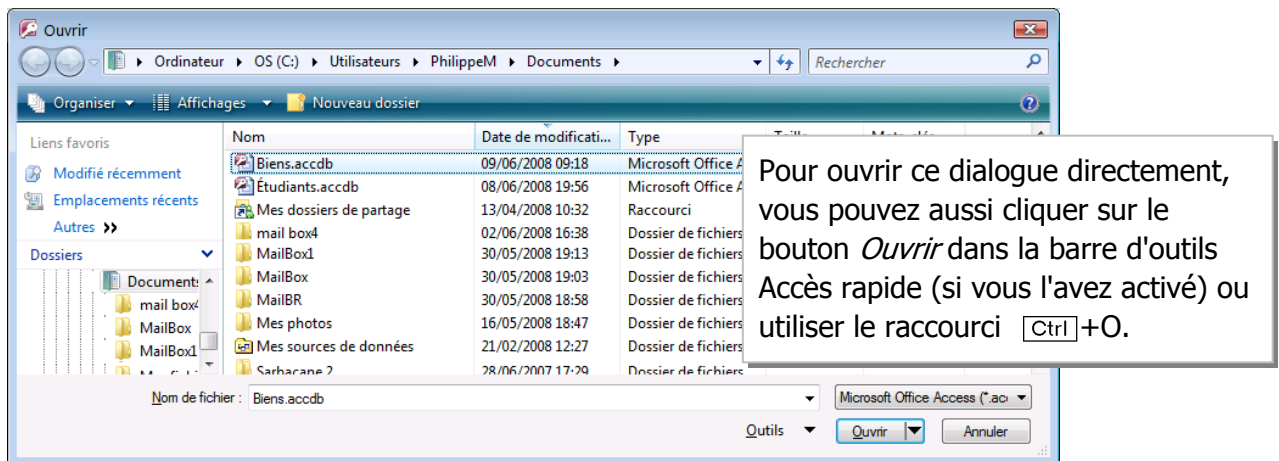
Ouvrir

Ordinateur ▸ OS (C:) ▸ Utilisateurs ▸ PhilippeM ▸ Documents ▸

Rechercher

Organiser ▾ Affichages ▾ Nouveau dossier

Liens favoris
Modifié récemment
Emplacements récents
Autres »
Dossiers
Document
mail box4
MailBox
MailBox1

| Nom | Date de modificati... | Type |
|---|---|---|
| Biens.accdb | 09/06/2008 09:18 | Microsoft Office A |
| Étudiants.accdb | 08/06/2008 19:56 | Microsoft Office A |
| Mes dossiers de partage | 13/04/2008 10:32 | Raccourci |
| mail box4 | 02/06/2008 16:38 | Dossier de fichiers |
| MailBox1 | 30/05/2008 19:13 | Dossier de fichiers |
| MailBox | 30/05/2008 19:03 | Dossier de fichiers |
| MailBR | 30/05/2008 18:58 | Dossier de fichiers |
| Mes photos | 16/05/2008 18:47 | Dossier de fichiers |
| Mes sources de données | 21/02/2008 12:27 | Dossier de fichiers |
| Sarbacane 2 | 28/06/2007 17:29 | Dossier de fichiers |

Pour ouvrir ce dialogue directement, vous pouvez aussi cliquer sur le bouton Ouvrir dans la barre d'outils Accès rapide (si vous l'avez activé) ou utiliser le raccourci Ctrl+O.

Nom de fichier : Biens.accdb
Microsoft Office Access (*.acc
Outils
Ouvrir
Annuler